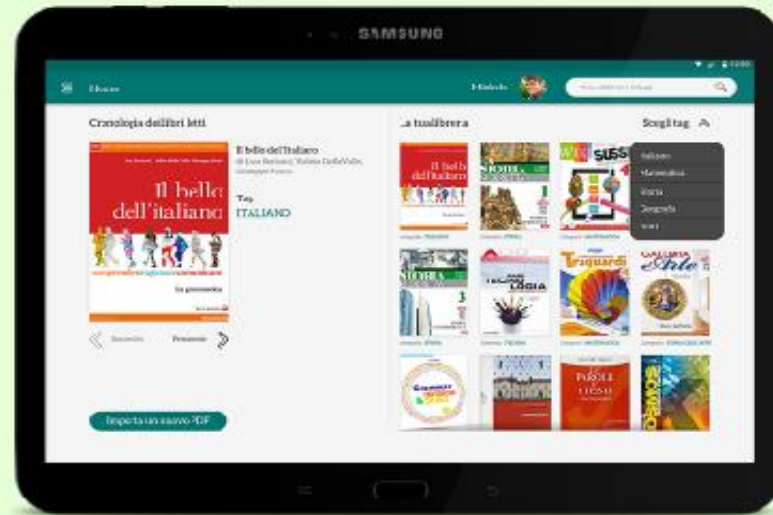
SAMSUNG

Ebook

Cronologia dei libri letti

Il bello dell'italiano
di Luca Serianni, Valeria Della Valle, Giuseppe Patota

Tag
ITALIANO

Il bello dell'italiano

La grammatica

Recedente

Prossimo

Importa un nuovo PDF

La tua libreria

Scegli tag

Italiano
Matematica
Storia
Geografia
Scienze

Il bello dell'italiano

STORIA

Traguardi

STORIA

TECNOLOGIA

PAROLE E LEGAMI

Galleria d'Arte